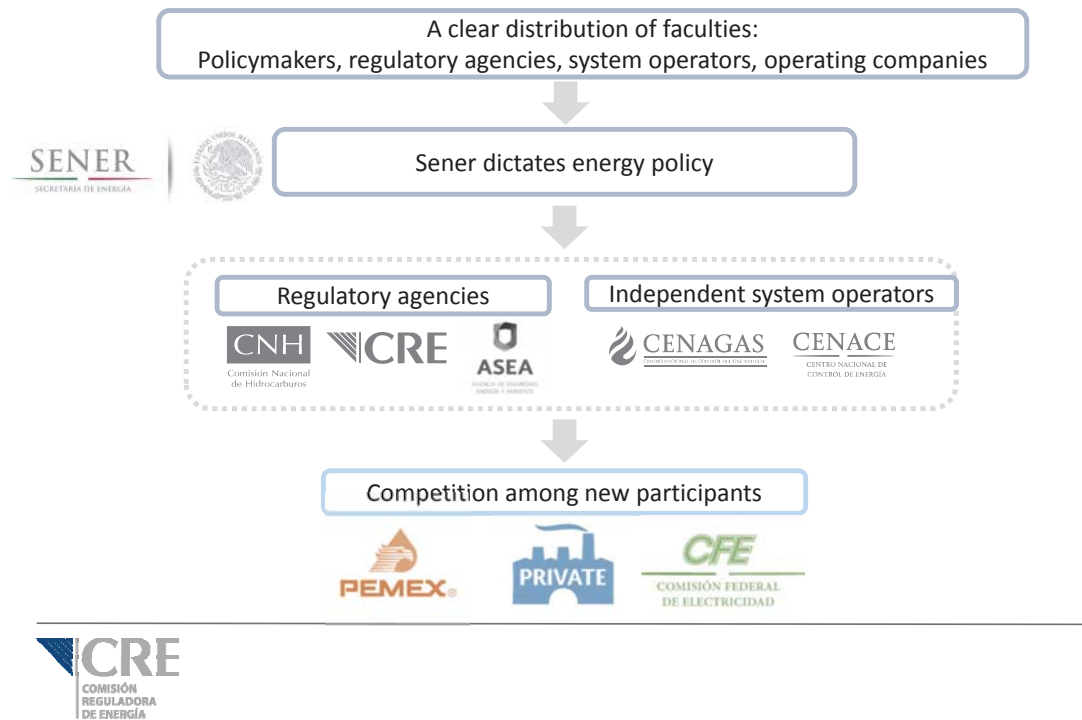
A clear distribution of faculties:
Policymakers, regulatory agencies, system operators, operating companies

SENER
SECRETARÍA DE ENERGÍA

Sener dictates energy policy

Regulatory agencies

CNH
Comisión Nacional de Hidrocarburos

CRE

ASEA
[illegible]

Independent system operators

CENAGAS
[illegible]

CENACE
CENTRO NACIONAL DE CONTROL DE ENERGÍA

Competition among new participants

PEMEX

PRIVATE

CFE
COMISIÓN FEDERAL DE ELECTRICIDAD

CRE
COMISIÓN REGULADORA DE ENERGÍA